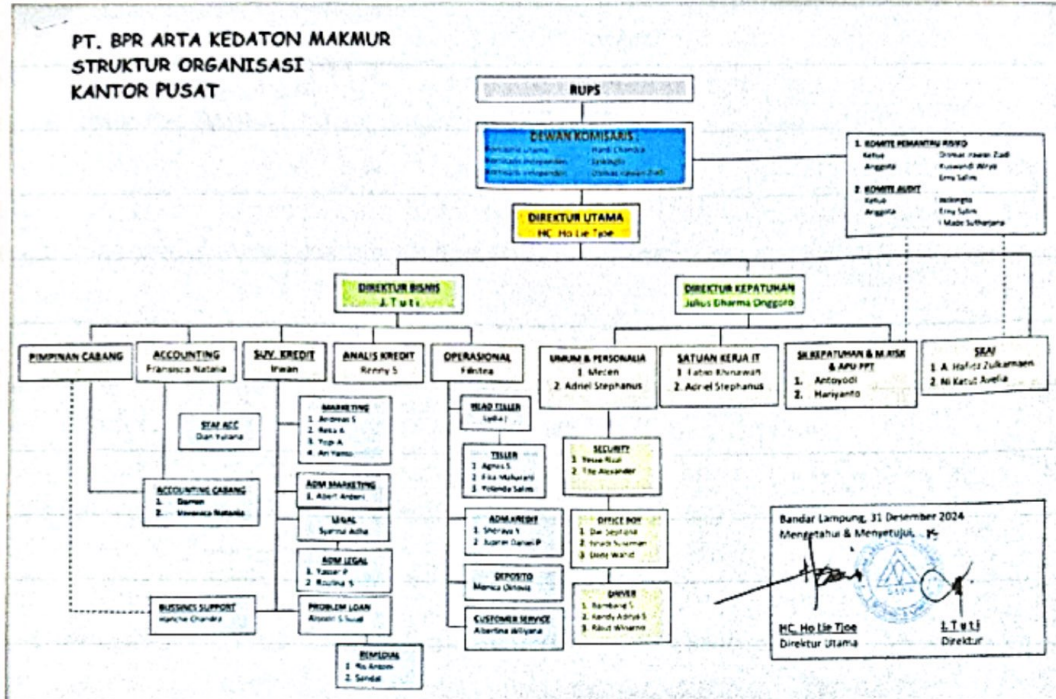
PT. BPR ARTA KEDATON MAKMUR
STRUKTUR ORGANISASI
KANTOR PUSAT

RUPS

DEWAN KOMISARIS
Komisaris Utama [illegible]
Komisaris Independen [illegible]
Komisaris Independen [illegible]

1. KOMITE PEMANTAU RISIKO
Ketua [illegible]
Anggota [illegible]
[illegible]
2. KOMITE AUDIT
Ketua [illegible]
Anggota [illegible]
I Made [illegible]

DIREKTUR UTAMA
HC. Ho Lie Tjoe

DIREKTUR BISNIS
J. T u t i

DIREKTUR KEPATUHAN
Julius Dharma Dinggoro

PIMPINAN CABANG

ACCOUNTING
Fransisca Natalia

SUV. KREDIT
Irwan

ANALIS KREDIT
Renny S

OPERASIONAL
Feistea

UMUM & PERSONALIA
1. Mecen
2. Adriel Stephanus

SATUAN KERJA IT
1. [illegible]
2. Adriel Stephanus

SK KEPATUHAN & M.RISK & APU PPT
1. Antoyodi
2. Hariyanto

SKAI
1. A. Hafidz Zulkarnaen
2. Ni Ketut Avelia

STAF ACC
Dian Yuliana

MARKETING
1. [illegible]
2. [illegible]
3. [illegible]
4. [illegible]

HEAD TELLER
Lydia J

TELLER
1. Agnes S
2. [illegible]
3. Yolanda Salim

SECURITY
1. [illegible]
2. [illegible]

ACCOUNTING CABANG
1. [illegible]
2. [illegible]

ADM MARKETING
1. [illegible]

LEGAL
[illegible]

ADM KREDIT
1. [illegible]
2. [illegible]

OFFICE BOY
1. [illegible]
2. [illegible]
3. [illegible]

ADM LEGAL
1. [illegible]
2. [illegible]

DEPOSITO
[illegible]

DRIVER
1. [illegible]
2. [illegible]
3. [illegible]

BUSSINES SUPPORT
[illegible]

PROBLEM LOAN
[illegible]

CUSTOMER SERVICE
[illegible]

REMEDIAL
1. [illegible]
2. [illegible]

Bandar Lampung, 31 Desember 2024
Mengetahui & Menyetujui,

HC. Ho Lie Tjoe
Direktur Utama

J. T u t i
Direktur